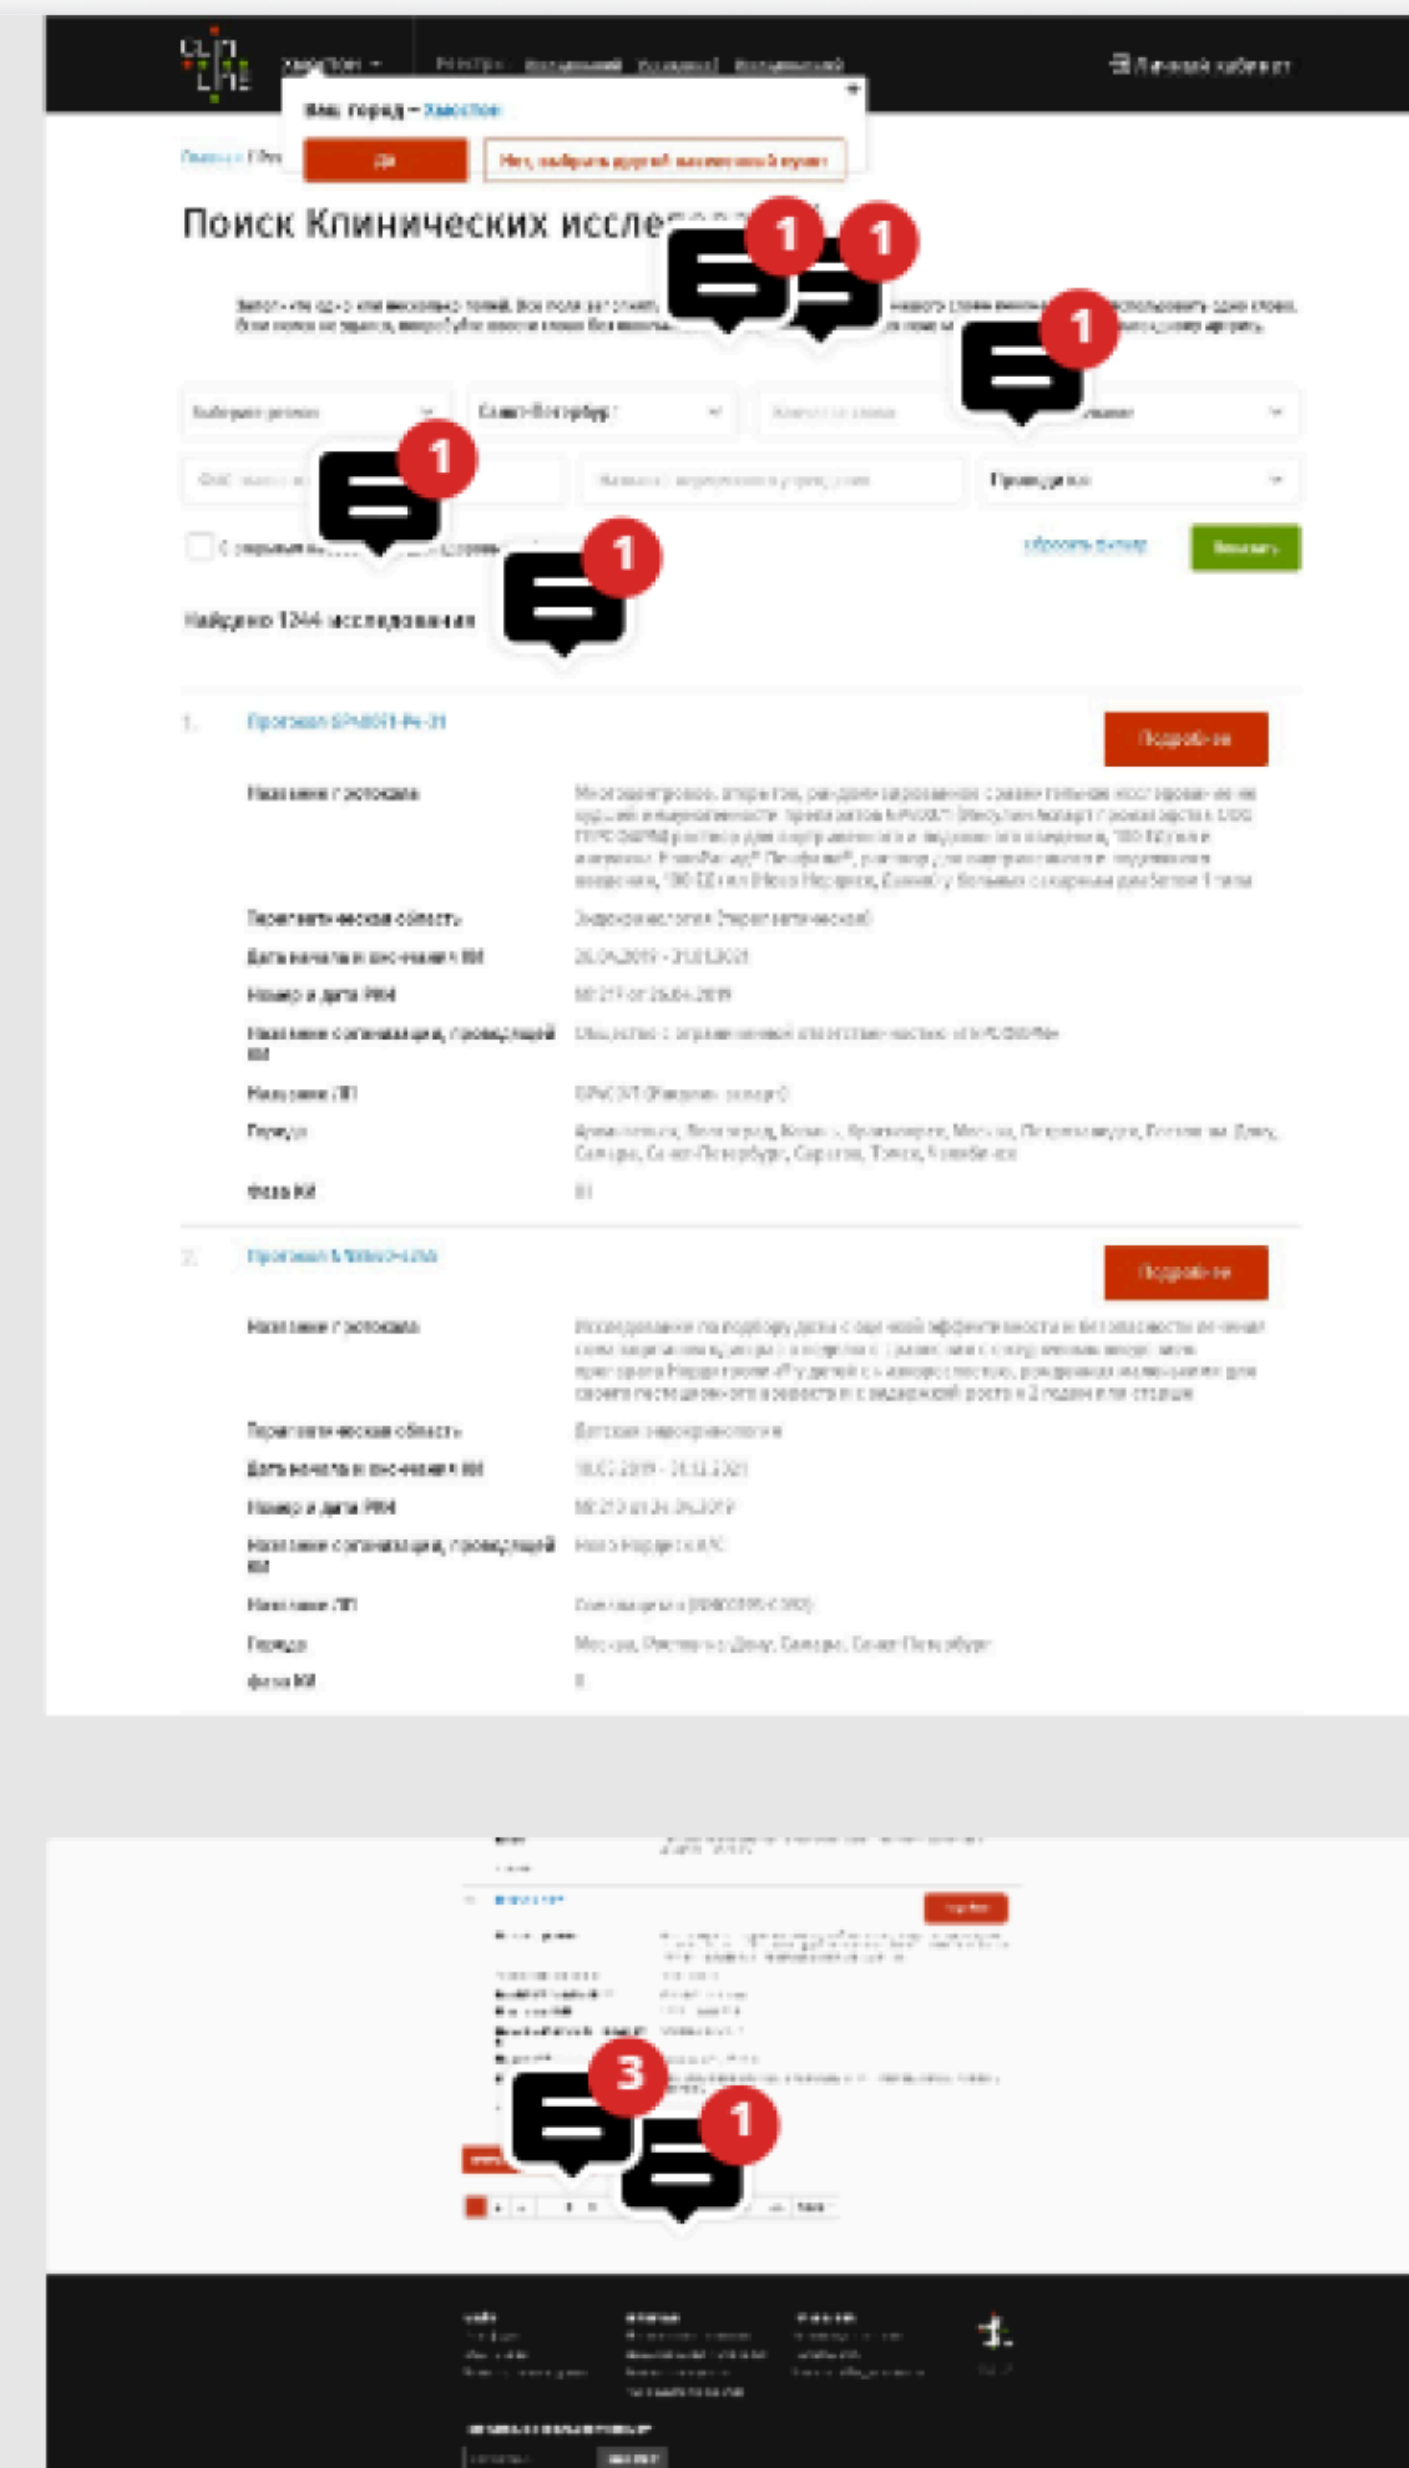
Личный кабинет

Ваш город — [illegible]

Да

Нет, выбрать другой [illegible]

Поиск Клинических иссле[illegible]

1

1

1

1

1

Санкт-Петербург

Проводится

Сбросить фильтр

Найдено 1244 исследования

1. Протокол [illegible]

Подробнее

Название протокола

Терапевтическая область

Дата начала и окончания КИ

Номер и дата РКИ

Название организации, проводящей КИ

Название ЛП

Города

Фаза КИ

2. Протокол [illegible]

Подробнее

Название протокола

Терапевтическая область

Дата начала и окончания КИ

Номер и дата РКИ

Название организации, проводящей КИ

Название ЛП

Города

Фаза КИ

3

1